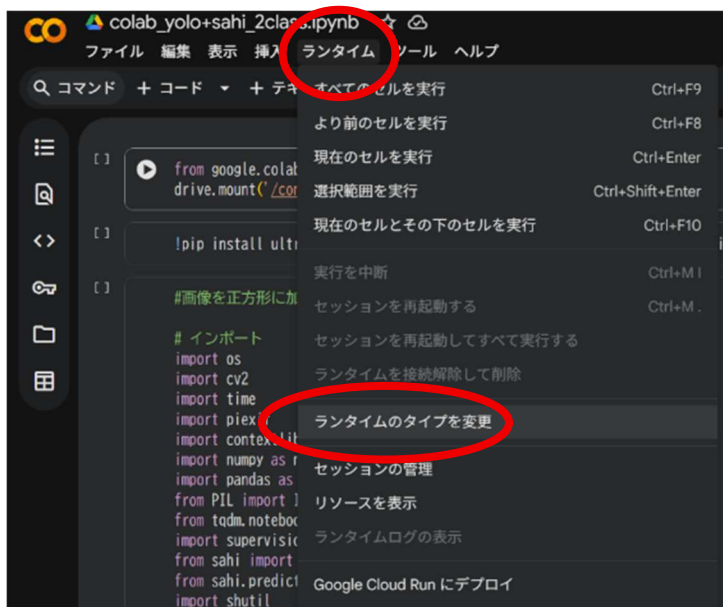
CO colab_yolo+sahi_2class.ipynb ☆

ファイル 編集 表示 挿入 ランタイム ツール ヘルプ

コマンド + コード + テキ

[ ] from google.colab
drive.mount('/co

[ ] !pip install ultr

[ ] #画像を正方形に加

# インポート
import os
import cv2
import time
import piexi
import context
import numpy as r
import pandas as
from PIL import I
from tqdm.notebo
import supervisi
from sahi import
from sahi.predict
import shutil

すべてのセルを実行 Ctrl+F9
より前のセルを実行 Ctrl+F8
現在のセルを実行 Ctrl+Enter
選択範囲を実行 Ctrl+Shift+Enter
現在のセルとその下のセルを実行 Ctrl+F10
実行を中断 Ctrl+M I
セッションを再起動する Ctrl+M .
セッションを再起動してすべて実行する
ランタイムを接続解除して削除
ランタイムのタイプを変更
セッションの管理
リソースを表示
ランタイムログの表示
Google Cloud Run にデプロイ